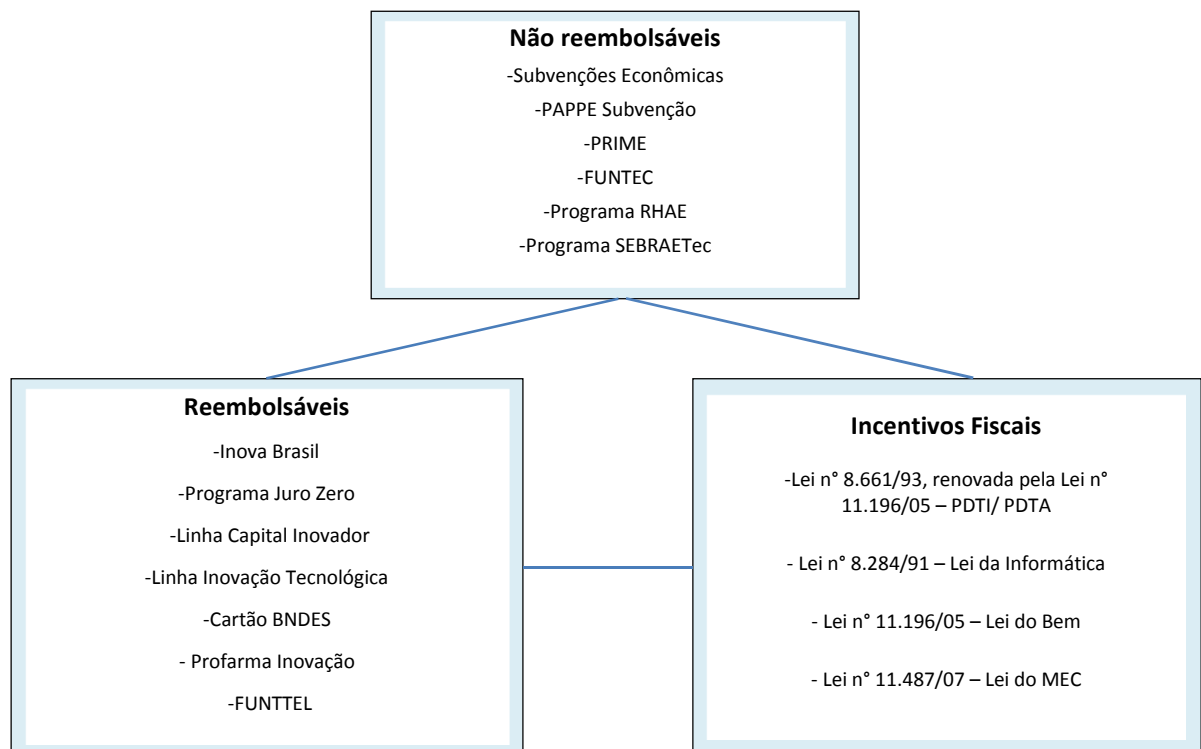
**Não reembolsáveis**

-Subvenções Econômicas

-PAPPE Subvenção

-PRIME

-FUNTEC

-Programa RHAE

-Programa SEBRAETec

**Reembolsáveis**

-Inova Brasil

-Programa Juro Zero

-Linha Capital Inovador

-Linha Inovação Tecnológica

-Cartão BNDES

- Profarma Inovação

-FUNTTEL

**Incentivos Fiscais**

-Lei n° 8.661/93, renovada pela Lei n° 11.196/05 – PDTI/ PDTA

- Lei n° 8.284/91 – Lei da Informática

- Lei n° 11.196/05 – Lei do Bem

- Lei n° 11.487/07 – Lei do MEC